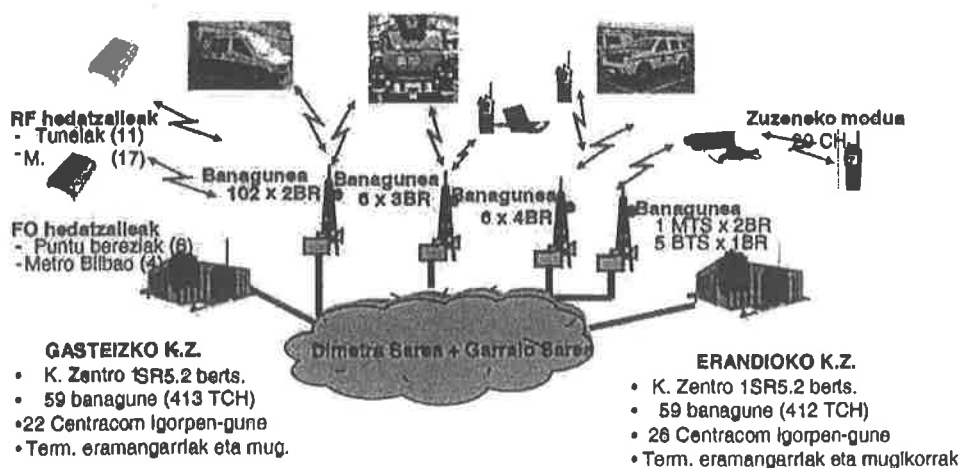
RF hedatzaileak
- Tunelak (11)
- M. (17)

Banagunea
102 x 2BR

Banagunea
6 x 3BR

Banagunea
6 x 4BR

Banagunea
1 MTS x 2BR
5 BTS x 1BR

Zuzeneko modua
20 CH.

FO hedatzaileak
- Puntu bereziak (6)
- Metro Bilbao (4)

Dimetra Sarea + Garraio Sarea

GASTEIZKO K.Z.
• K. Zentro 1SR5.2 berts.
• 59 banagune (413 TCH)
• 22 Centracom Igorpen-gune
• Term. eramangarriak eta mug.

ERANDIOKO K.Z.
• K. Zentro 1SR5.2 berts.
• 59 banagune (412 TCH)
• 26 Centracom Igorpen-gune
• Term. eramangarriak eta mugikorrak